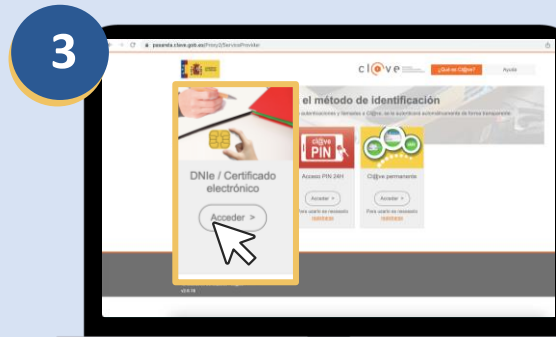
3

pasarela.clave.gob.es/Proxy2/ServiceProvider

cl@ve

¿Qué es Cl@ve?

Ayuda

el método de identificación

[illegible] autenticaciones y llevadas a Cl@ve, se le autenticará automáticamente de forma transparente

DNIe / Certificado electrónico

Acceder >

cl@ve PIN

Acceso PIN 24H

Acceder >

Para usarlo es necesario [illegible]

Cl@ve permanente

Acceder >

Para usarlo es necesario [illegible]

v2.0.16